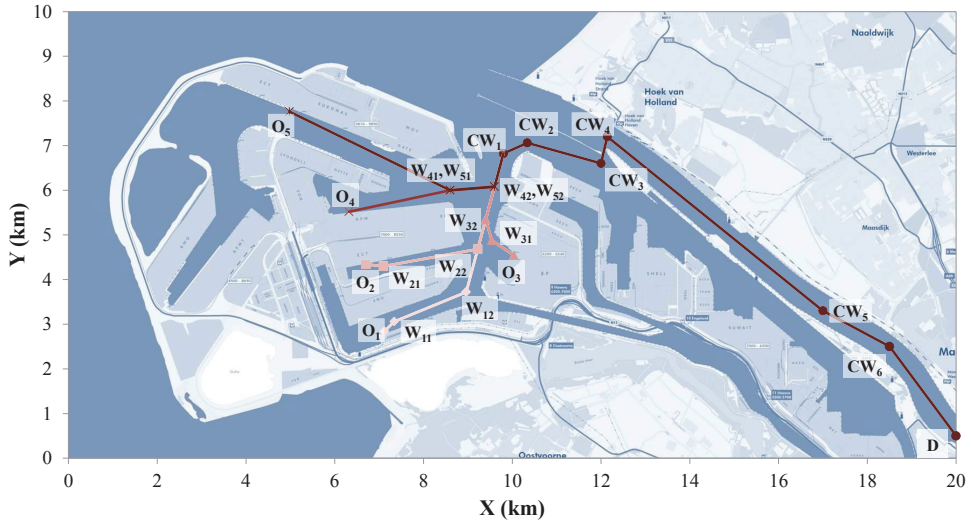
Y (km)

10
9
8
7
6
5
4
3
2
1
0

0 2 4 6 8 10 12 14 16 18 20

X (km)

Naaldwijk

Hoek van Holland

Westerlee

Maasdijk

Oostvoorne

Ma

$O_5$

$CW_1$

$CW_2$

$CW_4$

$W_{41}, W_{51}$

$CW_3$

$O_4$

$W_{42}, W_{52}$

$W_{32}$

$W_{31}$

$W_{22}$

$O_3$

$O_2$

$W_{21}$

$W_{12}$

$O_1$

$W_{11}$

$CW_5$

$CW_6$

D